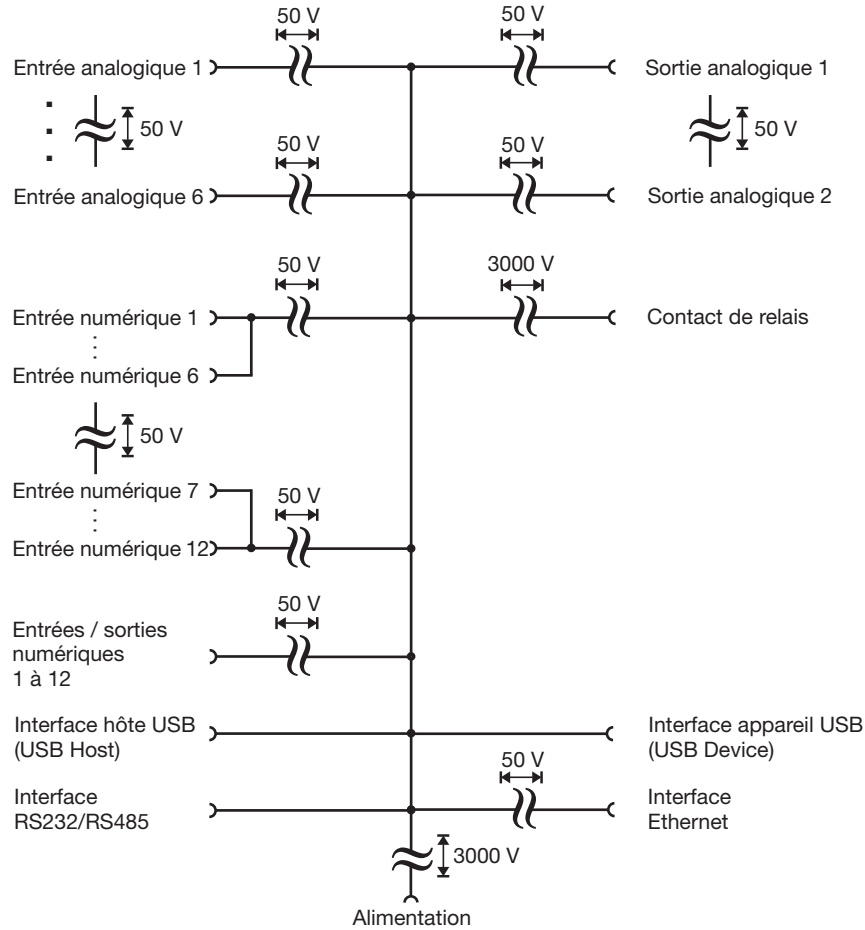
50 V
50 V
Entrée analogique 1
Sortie analogique 1
50 V
50 V
50 V
50 V
Entrée analogique 6
Sortie analogique 2
50 V
3000 V
Entrée numérique 1
Contact de relais
Entrée numérique 6
50 V
Entrée numérique 7
50 V
Entrée numérique 12
50 V
Entrées / sorties numériques 1 à 12
Interface hôte USB (USB Host)
Interface appareil USB (USB Device)
50 V
Interface RS232/RS485
Interface Ethernet
3000 V
Alimentation